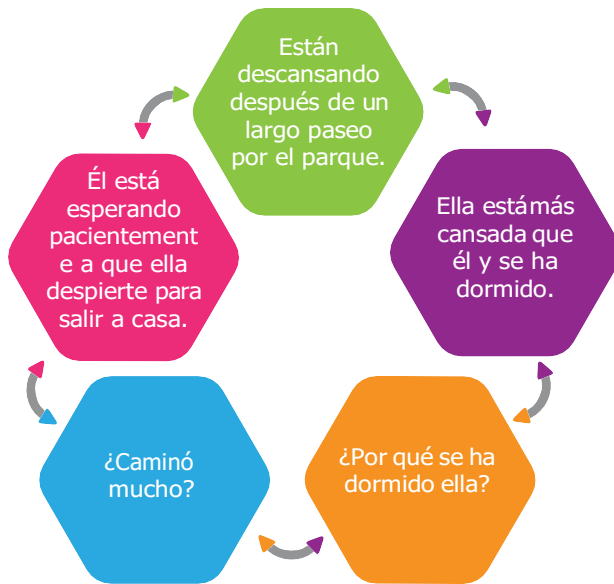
Están descansando después de un largo paseo por el parque.

Ella estámás cansada que él y se ha dormido.

¿Por qué se ha dormido ella?

¿Caminó mucho?

Él está esperando pacientemente a que ella despierte para salir a casa.